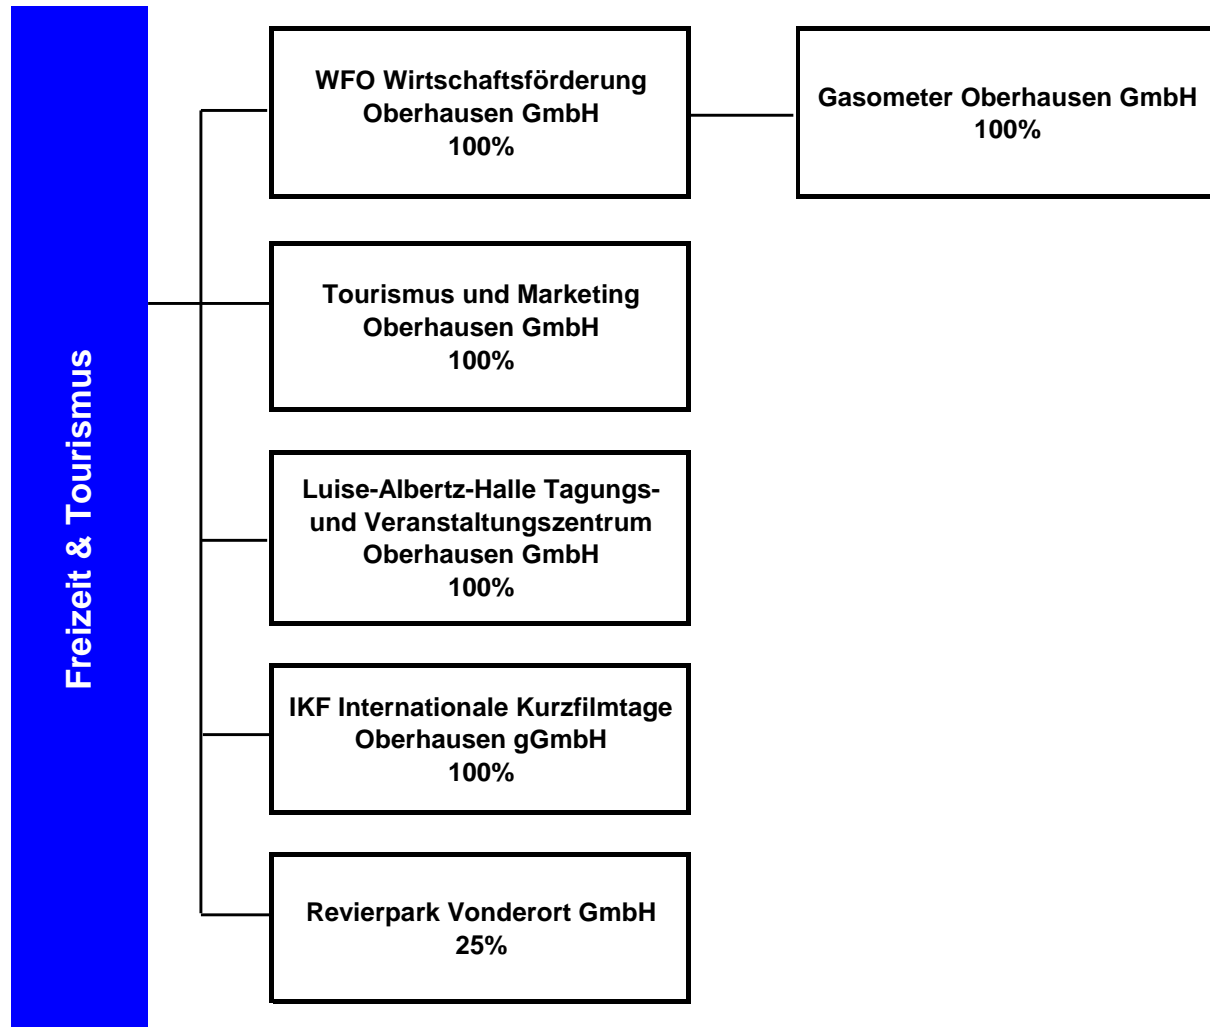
Freizeit & Tourismus

WFO Wirtschaftsförderung Oberhausen GmbH
100%

Gasometer Oberhausen GmbH
100%

Tourismus und Marketing Oberhausen GmbH
100%

Luise-Albertz-Halle Tagungs- und Veranstaltungszentrum Oberhausen GmbH
100%

IKF Internationale Kurzfilmtage Oberhausen gGmbH
100%

Revierpark Vonderort GmbH
25%